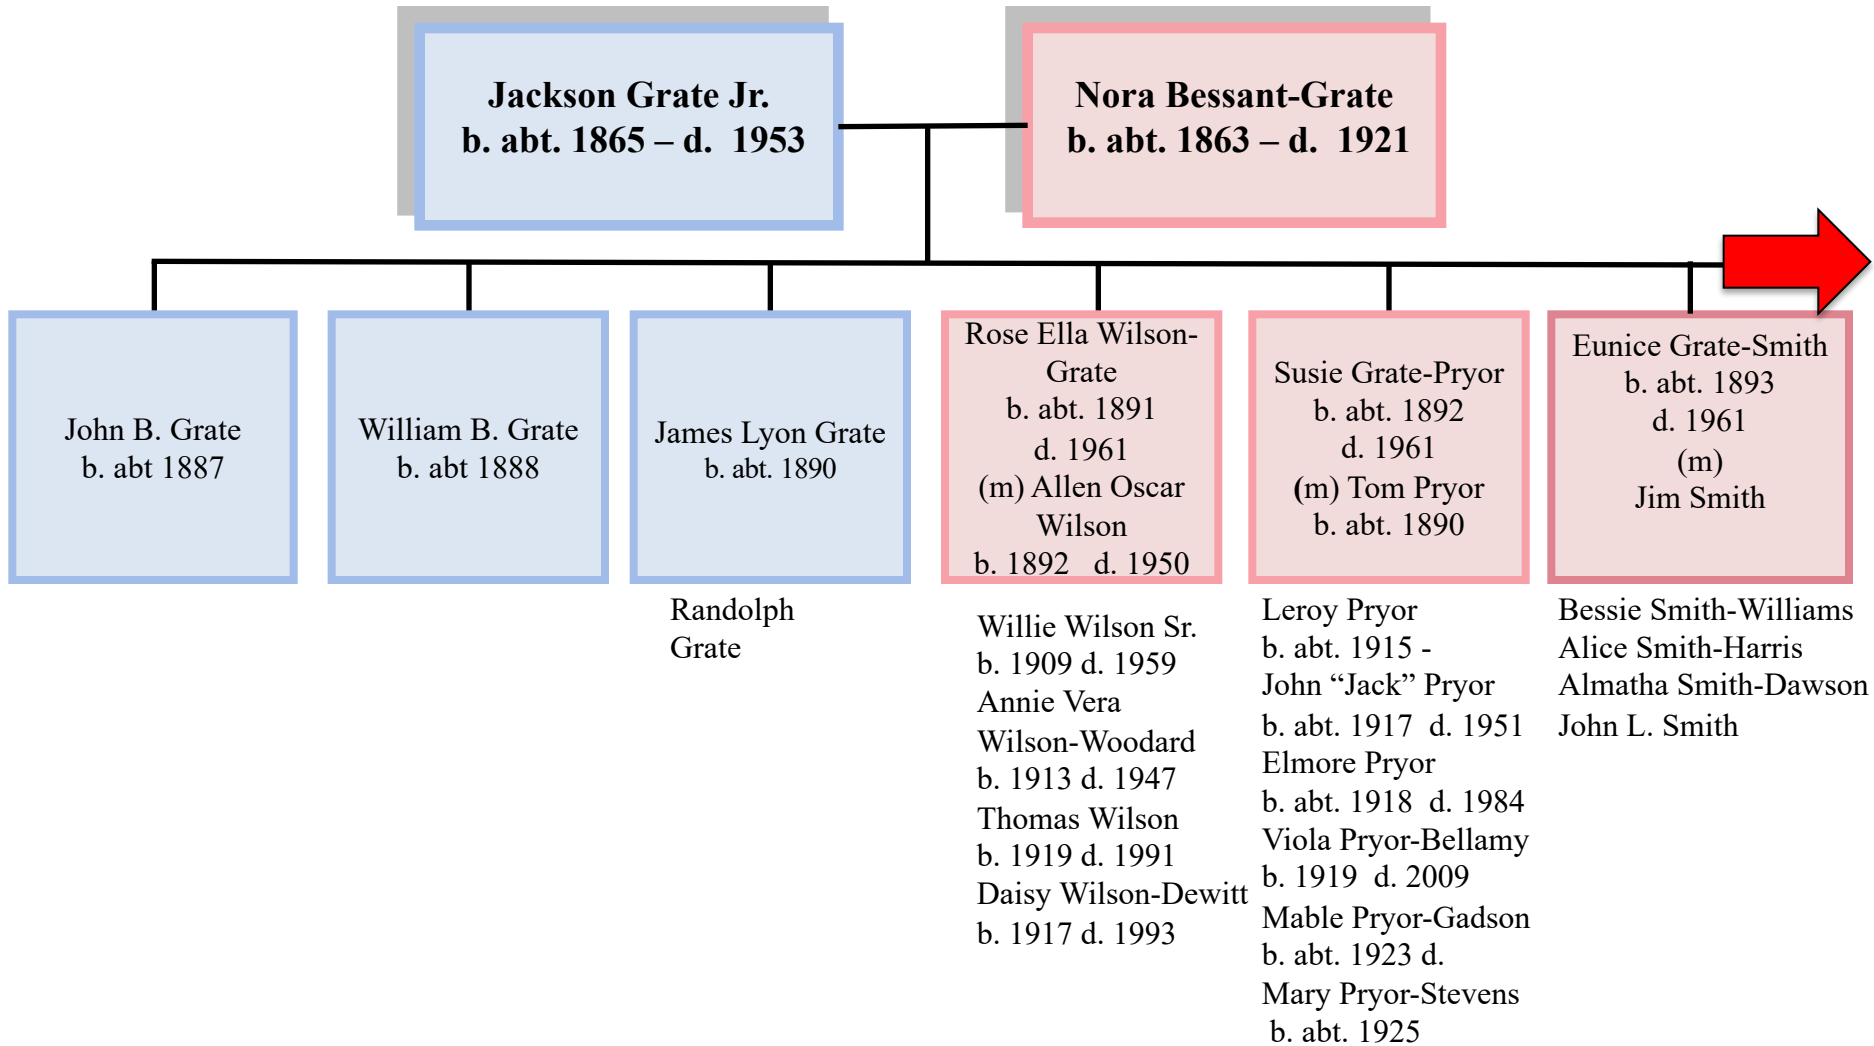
Jackson Grate Jr.
b. abt. 1865 – d. 1953

Nora Bessant-Grate
b. abt. 1863 – d. 1921

John B. Grate
b. abt 1887

William B. Grate
b. abt 1888

James Lyon Grate
b. abt. 1890

Rose Ella Wilson-Grate
b. abt. 1891
d. 1961
(m) Allen Oscar Wilson
b. 1892 d. 1950

Susie Grate-Pryor
b. abt. 1892
d. 1961
(m) Tom Pryor
b. abt. 1890

Eunice Grate-Smith
b. abt. 1893
d. 1961
(m)
Jim Smith

Randolph
Grate

Willie Wilson Sr.
b. 1909 d. 1959
Annie Vera Wilson-Woodard
b. 1913 d. 1947
Thomas Wilson
b. 1919 d. 1991
Daisy Wilson-Dewitt
b. 1917 d. 1993

Leroy Pryor
b. abt. 1915 -
John “Jack” Pryor
b. abt. 1917 d. 1951
Elmore Pryor
b. abt. 1918 d. 1984
Viola Pryor-Bellamy
b. 1919 d. 2009
Mable Pryor-Gadson
b. abt. 1923 d.
Mary Pryor-Stevens
b. abt. 1925

Bessie Smith-Williams
Alice Smith-Harris
Almatha Smith-Dawson
John L. Smith